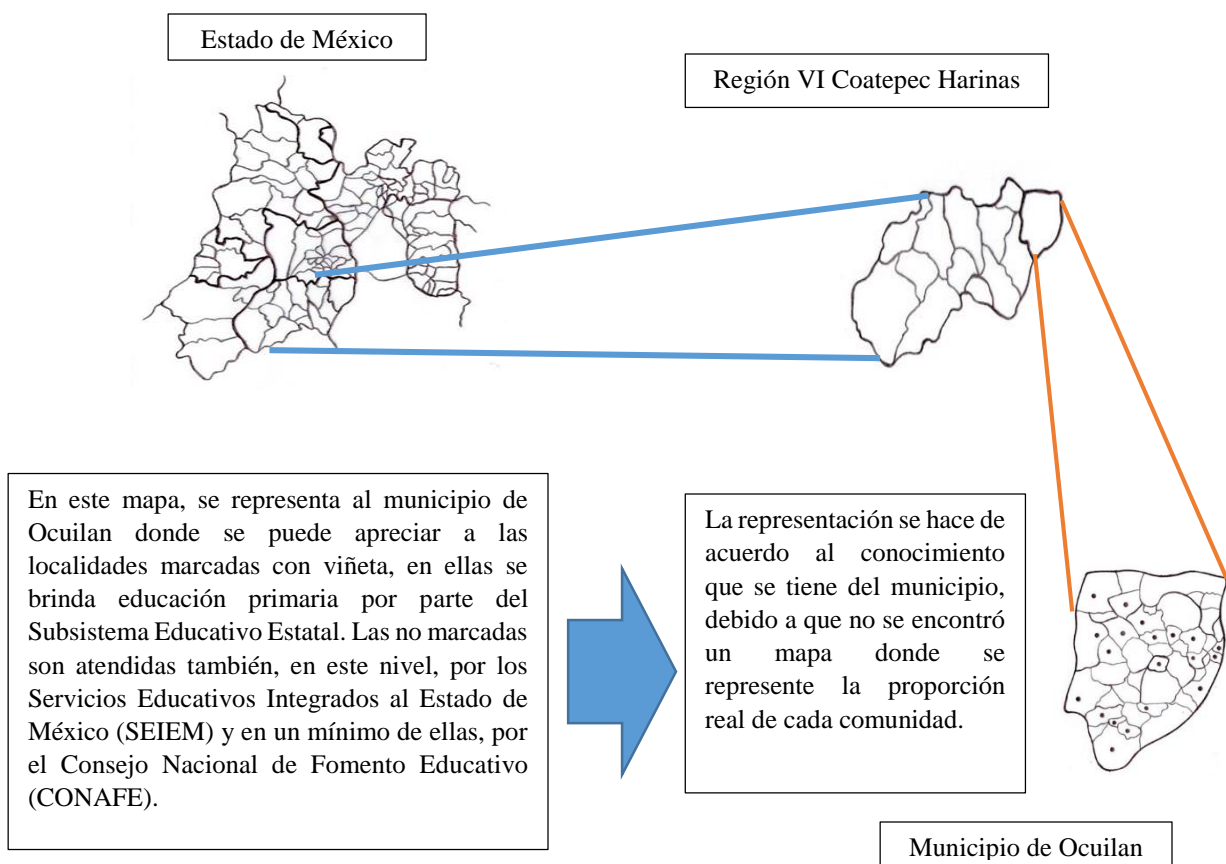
Estado de México

Región VI Coatepec Harinas

En este mapa, se representa al municipio de Ocuilan donde se puede apreciar a las localidades marcadas con viñeta, en ellas se brinda educación primaria por parte del Subsistema Educativo Estatal. Las no marcadas son atendidas también, en este nivel, por los Servicios Educativos Integrados al Estado de México (SEIEM) y en un mínimo de ellas, por el Consejo Nacional de Fomento Educativo (CONAFE).

La representación se hace de acuerdo al conocimiento que se tiene del municipio, debido a que no se encontró un mapa donde se represente la proporción real de cada comunidad.

Municipio de Ocuilan